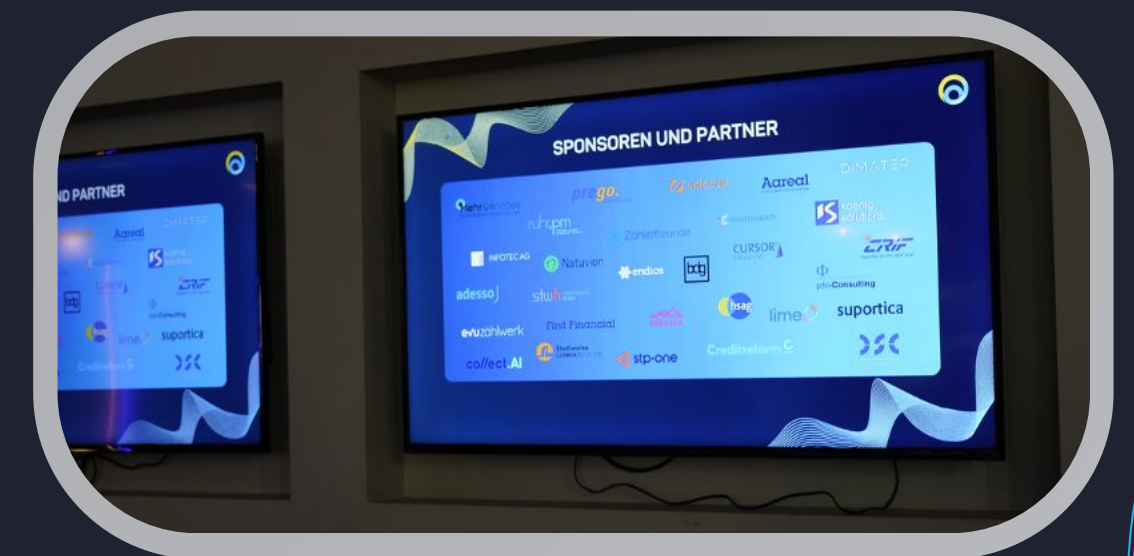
ND PARTNER

Aareal

DIMATER

koenig solutions

CRIF

pb-Consulting

lime

suportica

Creditreform

SPONSOREN UND PARTNER

MehrServices

prego.

Aareal

DIMATER

ruhrpm

Zahlenfreunde

koenig solutions

CURSOR

CRIF

INFOTEC AG

Natuvion

endios

bdg

pb-Consulting

adesso

stuhh

hsag

lime

suportica

evuzählwerk

First Financial

collect.AI

Stadtwerke

stp-one

Creditreform